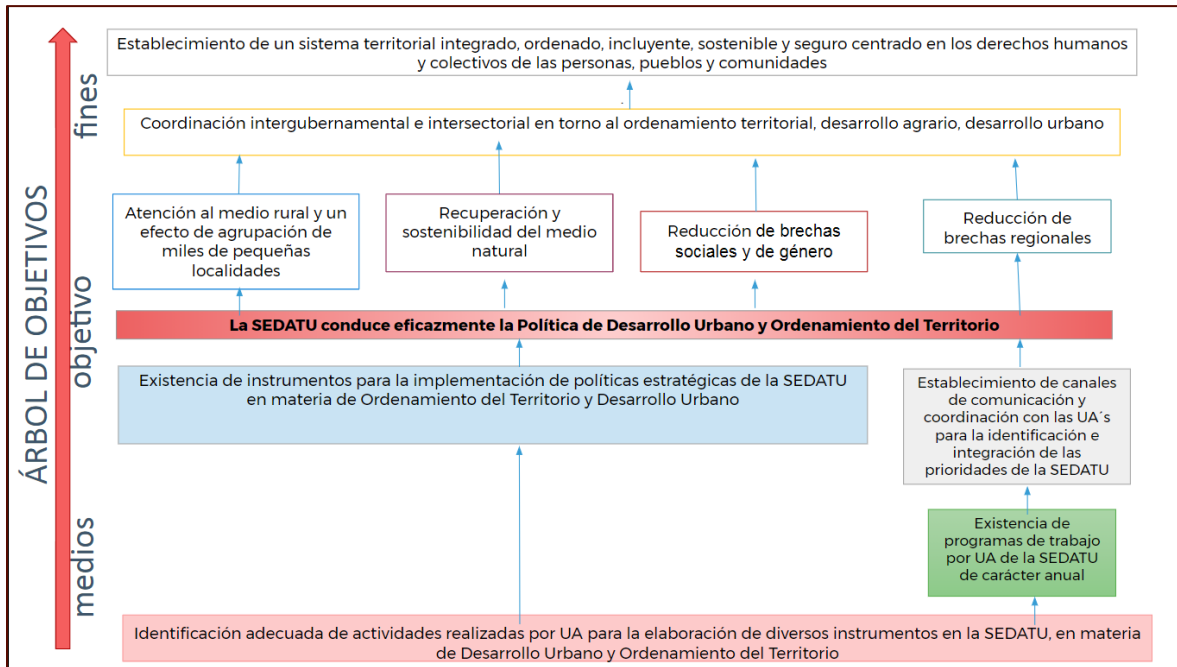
ÁRBOL DE OBJETIVOS

fines

objetivo

medios

Establecimiento de un sistema territorial integrado, ordenado, incluyente, sostenible y seguro centrado en los derechos humanos y colectivos de las personas, pueblos y comunidades

Coordinación intergubernamental e intersectorial en torno al ordenamiento territorial, desarrollo agrario, desarrollo urbano

Atención al medio rural y un efecto de agrupación de miles de pequeñas localidades

Recuperación y sostenibilidad del medio natural

Reducción de brechas sociales y de género

Reducción de brechas regionales

La SEDATU conduce eficazmente la Política de Desarrollo Urbano y Ordenamiento del Territorio

Existencia de instrumentos para la implementación de políticas estratégicas de la SEDATU en materia de Ordenamiento del Territorio y Desarrollo Urbano

Establecimiento de canales de comunicación y coordinación con las UA´s para la identificación e integración de las prioridades de la SEDATU

Existencia de programas de trabajo por UA de la SEDATU de carácter anual

Identificación adecuada de actividades realizadas por UA para la elaboración de diversos instrumentos en la SEDATU, en materia de Desarrollo Urbano y Ordenamiento del Territorio